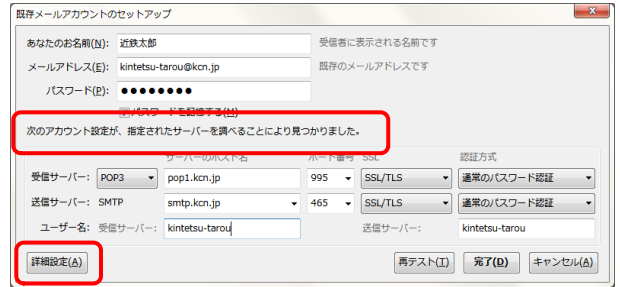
既存メールアカウントのセットアップ

あなたのお名前(N): 近鉄太郎 受信者に表示される名前です

メールアドレス(E): kintetsu-tarou@kcn.jp 既存のメールアドレスです

パスワード(P): ●●●●●●●●

パスワードを記憶する(M)

次のアカウント設定が、指定されたサーバーを調べることにより見つかりました。

| | | サーバーのホスト名 | ポート番号 | SSL | 認証方式 |
|---|---|---|---|---|---|
| 受信サーバー: | POP3 | pop1.kcn.jp | 995 | SSL/TLS | 通常のパスワード認証 |
| 送信サーバー: | SMTP | smtp.kcn.jp | 465 | SSL/TLS | 通常のパスワード認証 |

ユーザー名: 受信サーバー: kintetsu-tarou 送信サーバー: kintetsu-tarou

詳細設定(A) 再テスト(T) 完了(D) キャンセル(A)